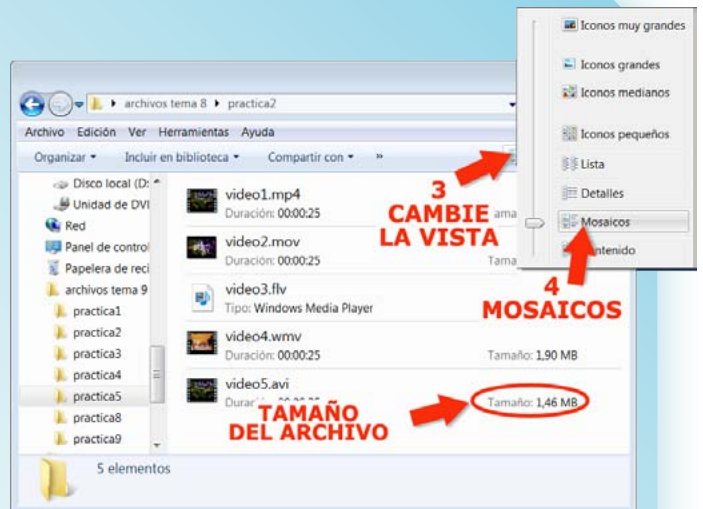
Iconos muy grandes
Iconos grandes
Iconos medianos
Iconos pequeños
Lista
Detalles
Mosaicos
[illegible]ntenido

archivos tema 8 ▸ practica2

Archivo Edición Ver Herramientas Ayuda

Organizar ▾ Incluir en biblioteca ▾ Compartir con ▾ »

Disco local (D:
Unidad de DVI
Red
Panel de control
Papelera de reci
archivos tema 9
practica1
practica2
practica3
practica4
practica5
practica8
practica9

video1.mp4
Duración: 00:00:25
ama

video2.mov
Duración: 00:00:25
Tama

video3.flv
Tipo: Windows Media Player

video4.wmv
Duración: 00:00:25
Tamaño: 1,90 MB

video5.avi
Durac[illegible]
Tamaño: 1,46 MB

3
CAMBIE
LA VISTA

4
MOSAICOS

TAMAÑO
DEL ARCHIVO

5 elementos